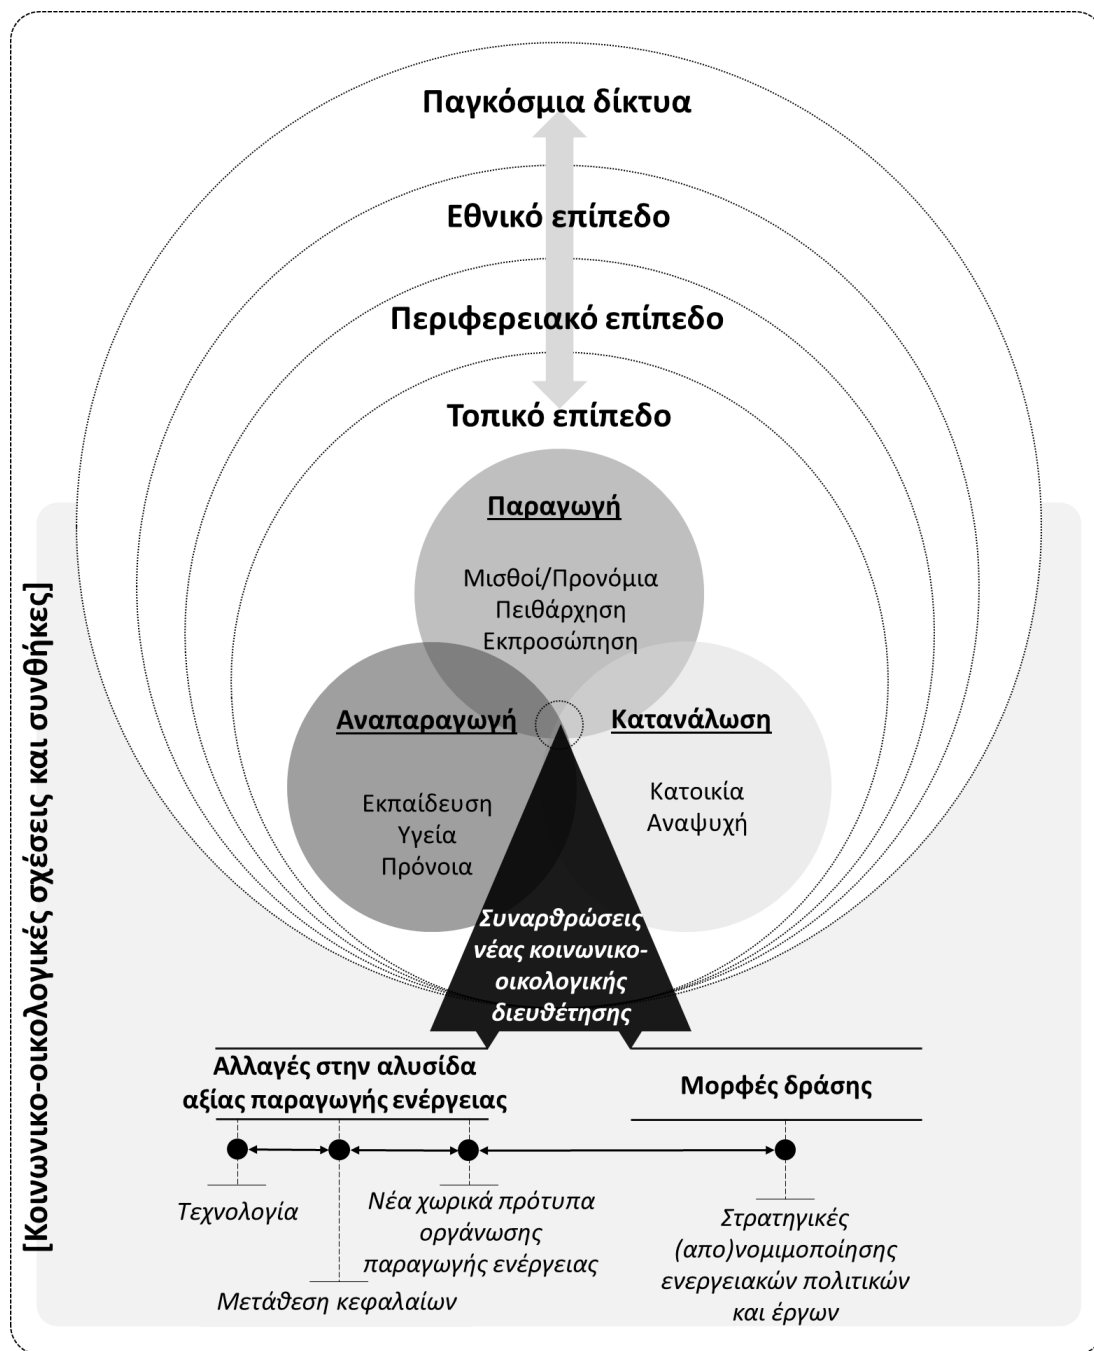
Παγκόσμια δίκτυα

Εθνικό επίπεδο

Περιφερειακό επίπεδο

Τοπικό επίπεδο

[Κοινωνικο-οικολογικές σχέσεις και συνθήκες]

Παραγωγή

Μισθοί/Προνόμια
Πειθάρχηση
Εκπροσώπηση

Αναπαραγωγή

Εκπαίδευση
Υγεία
Πρόνοια

Κατανάλωση

Κατοικία
Αναψυχή

Συναρθρώσεις νέας κοινωνικο-οικολογικής διευθέτησης

Αλλαγές στην αλυσίδα αξίας παραγωγής ενέργειας

Μορφές δράσης

Τεχνολογία

Μετάθεση κεφαλαίων

Νέα χωρικά πρότυπα οργάνωσης παραγωγής ενέργειας

Στρατηγικές (απο)νομιμοποίησης ενεργειακών πολιτικών και έργων